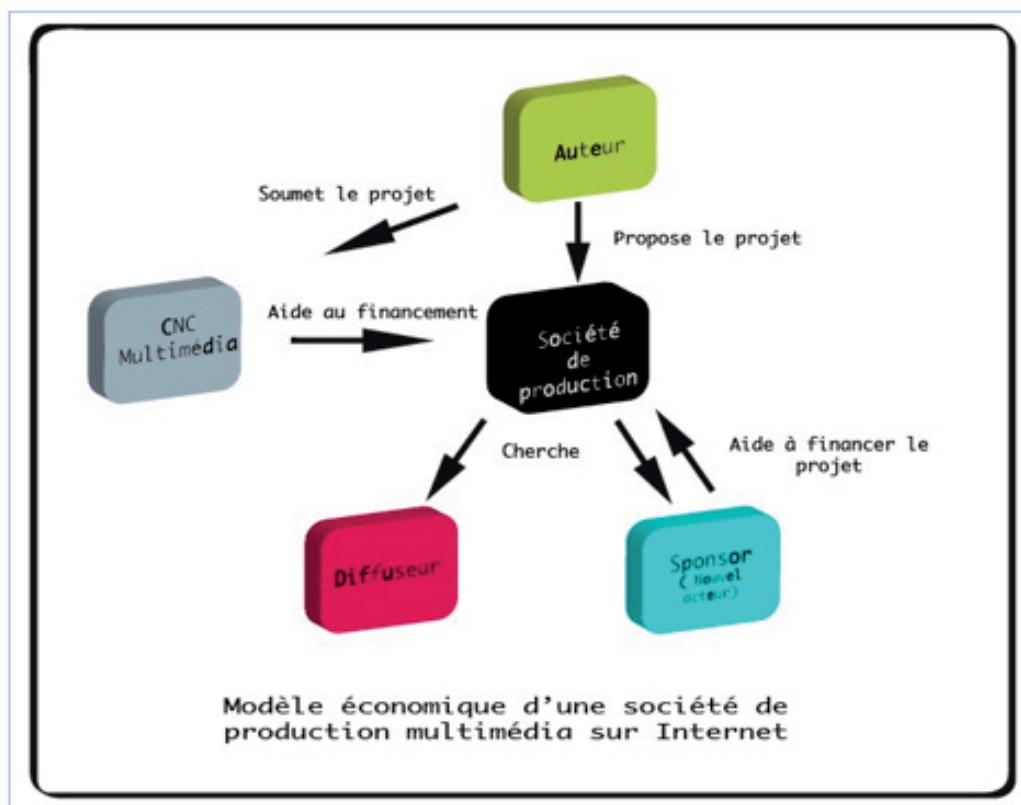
Auteur

Soumet le projet

Propose le projet

CNC Multimédia

Aide au financement

Société de production

Cherche

Aide à financer le projet

Diffuseur

Sponsor ( Nouvel acteur)

Modèle économique d'une société de production multimédia sur Internet